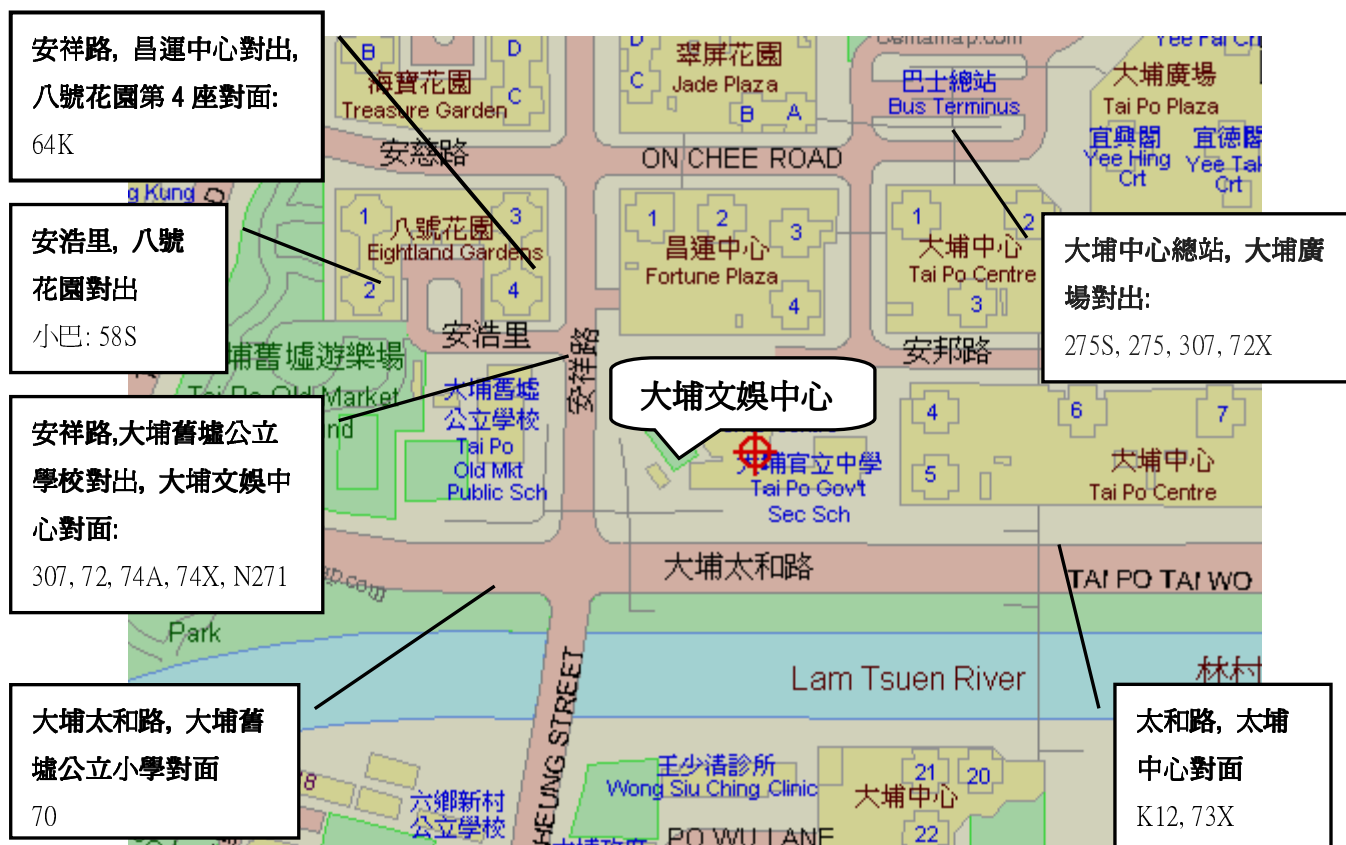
安祥路，昌運中心對出，八號花園第 4 座對面:
64K

安浩里，八號花園對出
小巴: 58S

安祥路,大埔舊墟公立學校對出，大埔文娛中心對面:
307, 72, 74A, 74X, N271

大埔太和路，大埔舊墟公立小學對面
70

大埔中心總站，大埔廣場對出:
275S, 275, 307, 72X

太和路，太埔中心對面
K12, 73X

大埔文娛中心

B D C 海寶花園 Treasure Garden
D C 翠屏花園 Jade Plaza B A
centamap.com
巴士總站 Bus Terminus
Yee Fai Ct
大埔廣場 Tai Po Plaza
宜興閣 Yee Hing Crt
宜德閣 Yee Tak Crt
安慈路 ON CHEE ROAD
g Kung
1 八號花園 3 Eightland Gardens 2 4
1 2 3 昌運中心 Fortune Plaza 4
1 2 大埔中心 Tai Po Centre 3
安浩里
安祥路
安邦路
大埔舊墟遊樂場 Tai Po Old Market
nd
大埔舊墟公立學校 Tai Po Old Mkt Public Sch
大埔官立中學 Tai Po Gov't Sec Sch
4 6 7 5 大埔中心 Tai Po Centre
大埔太和路
TAI PO TAI WO
Park
Lam Tsuen River
林村
HEUNG STREET
王少清診所 Wong Siu Ching Clinic
六鄉新村公立學校
大埔中心 21 20 22
PO WU LANE